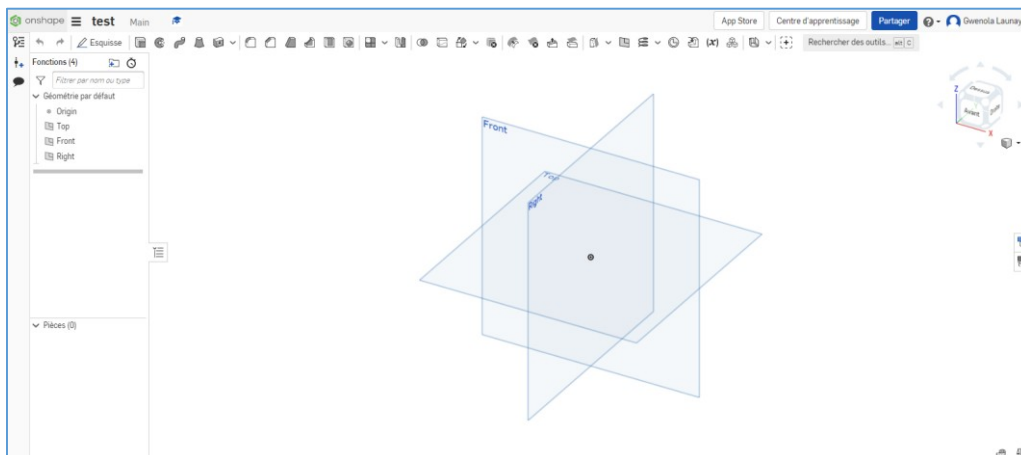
onshape test Main
App Store Centre d'apprentissage Partager Gwenola Launay
Esquisse
Rechercher des outils... alt C
Fonctions (4)
Filtrer par nom ou type
Géométrie par défaut
Origin
Top
Front
Right
Pièces (0)
Front
Top
Right
Z
Dessus
Avant
Droite
X